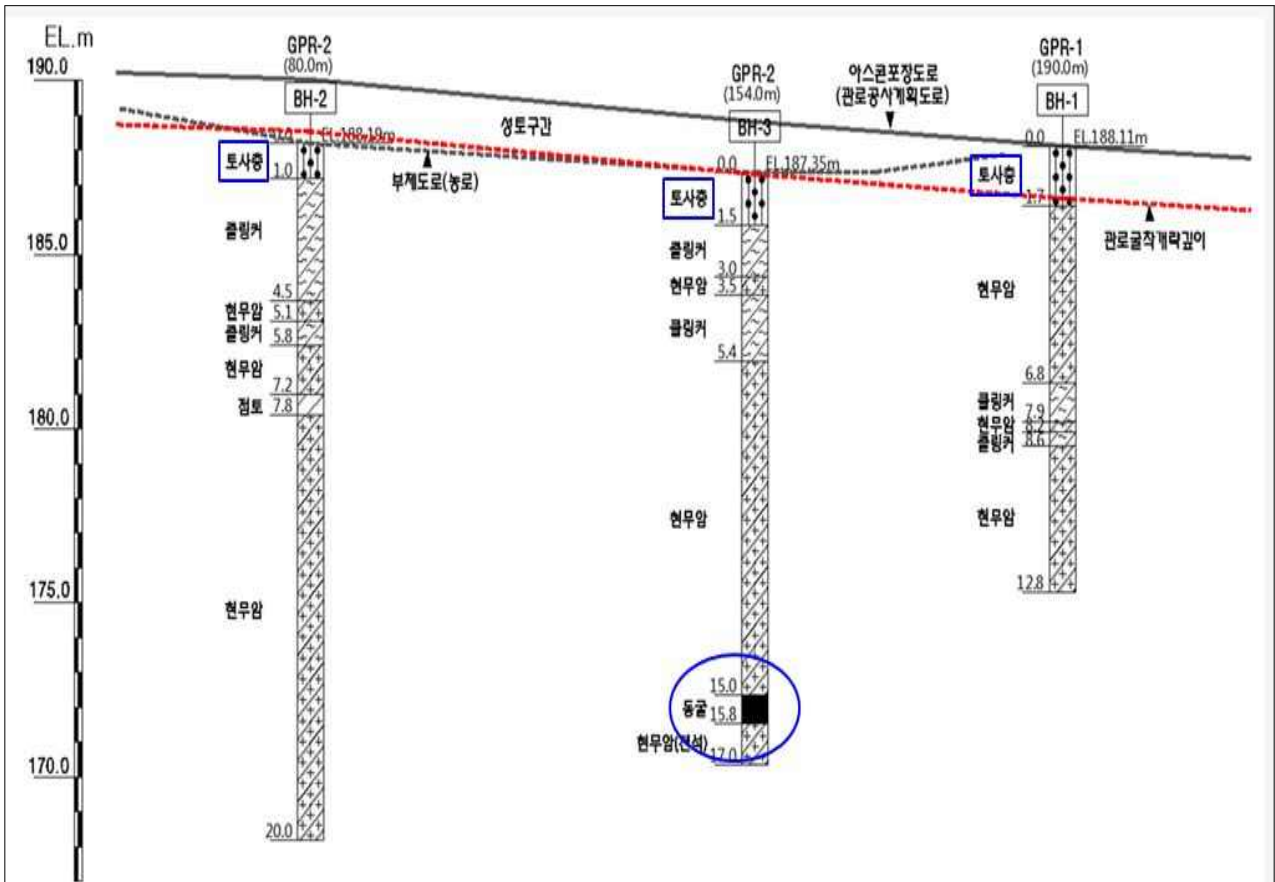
EL.m
190.0
185.0
180.0
175.0
170.0

GPR-2
(80.0m)
BH-2
0.0 EL.188.19m
토사층
1.0
부체도로(농로)
클링커
4.5
현무암 5.1
클링커 5.8
현무암
7.2
점토 7.8
현무암
20.0

성토구간

GPR-2
(154.0m)
BH-3
0.0 EL.187.35m
토사층
1.5
클링커
3.0
현무암 3.5
클링커
5.4
현무암
15.0
동굴 15.8
현무암(전석)
17.0

아스콘포장도로
(관로공사계획도로)

GPR-1
(190.0m)
BH-1
0.0 EL.188.11m
토사층
1.7
관로굴착계획깊이
현무암
6.8
클링커 7.9
현무암 8.2
클링커 8.6
현무암
12.8